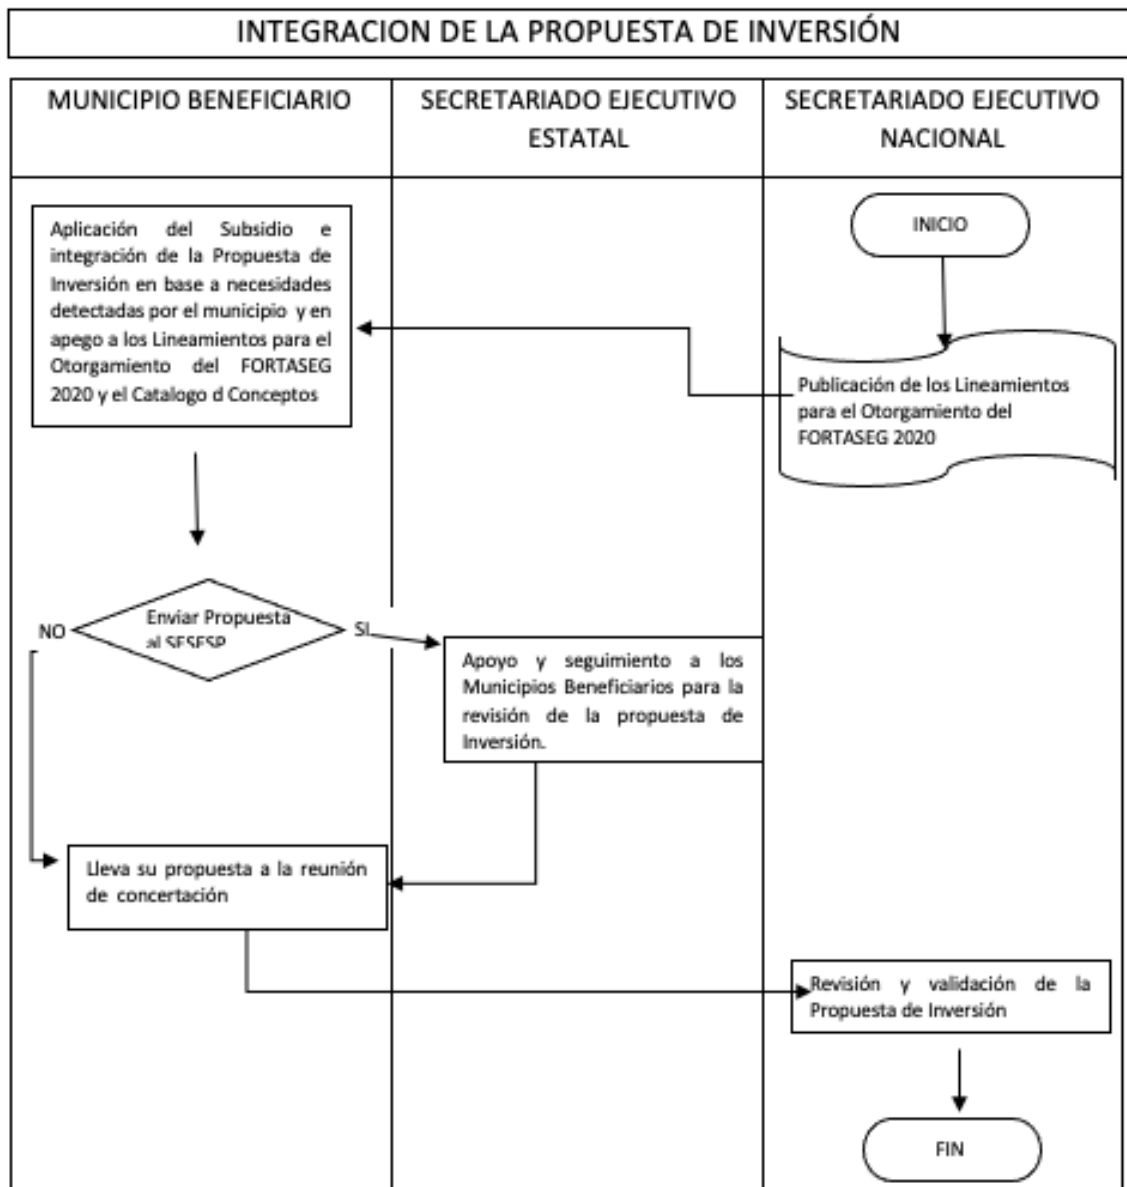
INTEGRACION DE LA PROPUESTA DE INVERSIÓN

MUNICIPIO BENEFICIARIO

SECRETARIADO EJECUTIVO ESTATAL

SECRETARIADO EJECUTIVO NACIONAL

INICIO

Publicación de los Lineamientos para el Otorgamiento del FORTASEG 2020

Aplicación del Subsidio e integración de la Propuesta de Inversión en base a necesidades detectadas por el municipio y en apego a los Lineamientos para el Otorgamiento del FORTASEG 2020 y el Catalogo d Conceptos

Enviar Propuesta al SESESP

NO

SI

Apoyo y seguimiento a los Municipios Beneficiarios para la revisión de la propuesta de Inversión.

Lleva su propuesta a la reunión de concertación

Revisión y validación de la Propuesta de Inversión

FIN